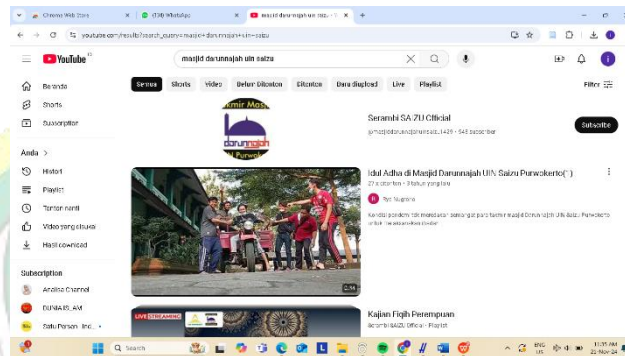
Chrome Web Store
(33) WhatsApp
masjid darunnajah uin saizu - Y
youtube.com/results?search_query=masjid+darunnajah+uin+saizu

YouTube ID

masjid darunnajah uin saizu

Semua
Shorts
Video
Belum Ditonton
Ditonton
Baru diupload
Live
Playlist
Filter

Beranda
Shorts
Subscription
Anda >
Histori
Playlist
Tonton nanti
Video yang disukai
Hasil download
Subscription
Analisa Channel
DUNIA IS_AM
Sabu Person Ind...

Takmir Masjid darunnajah UIN Purwokerto

Serambi SA ZU Official
@masjiddarunnajahuinsaizu1425 • 545 subscriber
Subscribe

Idul Adha di Masjid Darunnajah UIN Saizu Purwokerto(^)
27 x ditonton • 3 tahun yang lalu
Tyo Nugroho
Kendati pandemi tak meredakan semangat para takmir masjid Darunnajah UIN Saizu Purwokerto untuk ...
2:36

Kajian Fiqih Perempuan
Serambi SAIZU Official • Playlist
LIVE STREAMING

Search
ENG US
11:35 AM
23-Nov-24